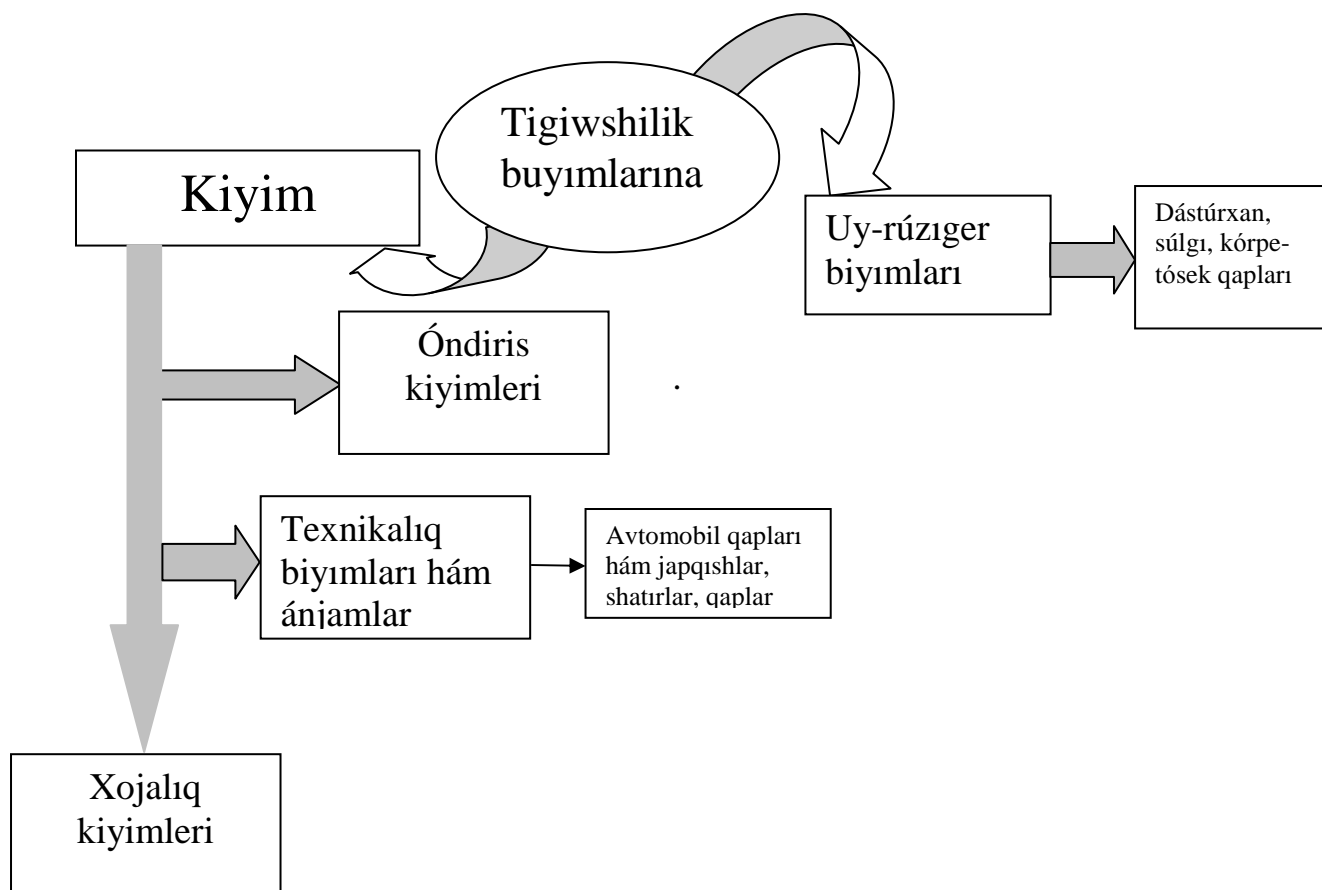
Tigiwshilik buyımlarına

Kiyim

Uy-rúzıger biyımları

Dástúrxan, súlgı, kórpetósek qapları

Óndiris kiyimleri

.

Texnikalıq biyımları hám ánjamlar

Avtomobil qapları hám japqıshlar, shatırlar, qaplar

Xojalıq kiyimleri